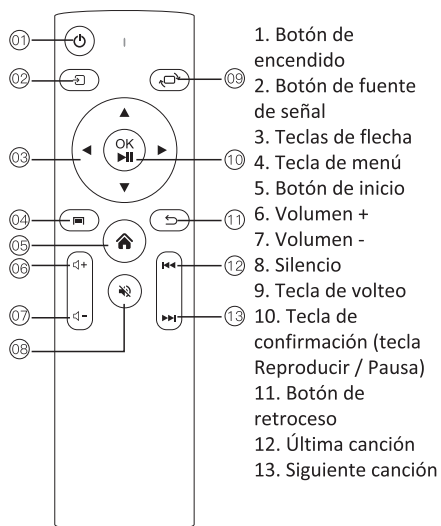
01
02
03
04
05
06
07
08
09
10
11
12
13
OK

1. Botón de encendido
2. Botón de fuente de señal
3. Teclas de flecha
4. Tecla de menú
5. Botón de inicio
6. Volumen +
7. Volumen -
8. Silencio
9. Tecla de volteo
10. Tecla de confirmación (tecla Reproducir / Pausa)
11. Botón de retroceso
12. Última canción
13. Siguiente canción